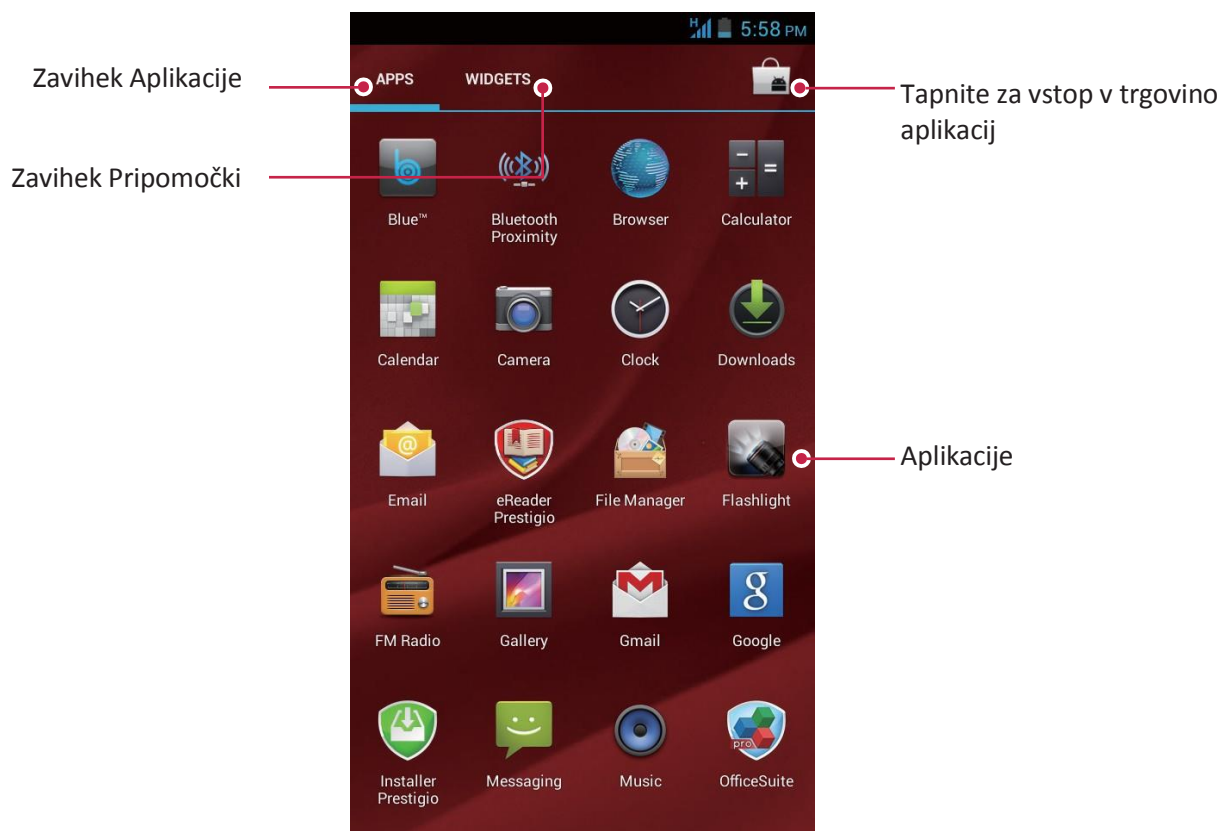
H 5:58 PM

Zavihek Aplikacije

APPS

WIDGETS

Tapnite za vstop v trgovino aplikacij

Zavihek Pripomočki

Blue™

Bluetooth Proximity

Browser

Calculator

Calendar

Camera

Clock

Downloads

Email

eReader Prestigio

File Manager

Flashlight

Aplikacije

FM Radio

Gallery

Gmail

Google

Installer Prestigio

Messaging

Music

OfficeSuite